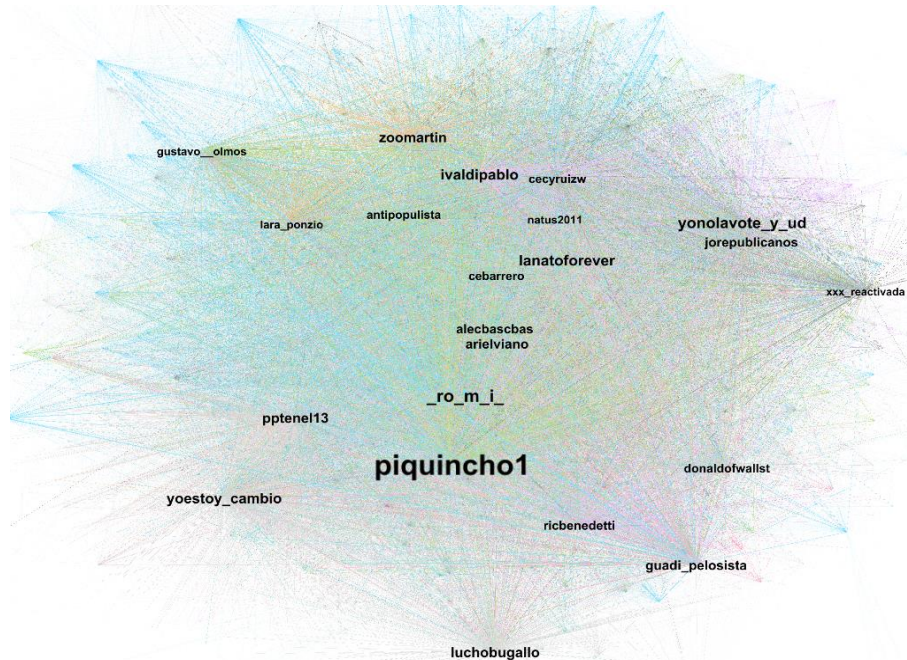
zoomartin
gustavo__olmos
ivaldipablo
cecyruizw
lara_ponzio
antipopulista
natus2011
yonolavote_y_ud
jorepublicanos
lanatoforever
cebarrero
xxx_reactivada
alecbascbas
arielviano
_ro_m_i_
pptenel13
piquincho1
donaldofwallst
yoestoy_cambio
ricbenedetti
guadi_pelosista
luchobugallo